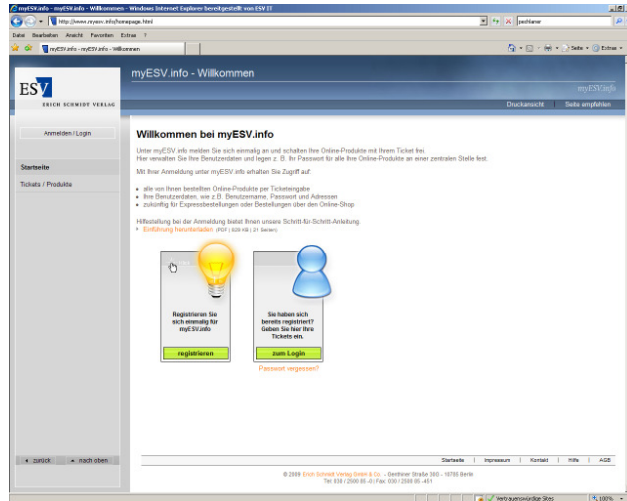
myESV.info - myESV.info - Willkommen - Windows Internet Explorer bereitgestellt von ESV IT

http://www.myesv.info/homepage.html

Datei Bearbeiten Ansicht Favoriten Extras ?

myESV.info - myESV.info - Willkommen

Seite Extras

ESV
ERICH SCHMIDT VERLAG

myESV.info - Willkommen

myESV.info

Druckansicht | Seite empfehlen

Anmelden / Login

Startseite

Tickets / Produkte

Willkommen bei myESV.info

Unter myESV.info melden Sie sich einmalig an und schalten Ihre Online-Produkte mit Ihrem Ticket frei. Hier verwalten Sie Ihre Benutzerdaten und legen z. B. Ihr Passwort für alle Ihre Online-Produkte an einer zentralen Stelle fest.

Mit Ihrer Anmeldung unter myESV.info erhalten Sie Zugriff auf:

alle von Ihnen bestellten Online-Produkte per Ticketeingabe
Ihre Benutzerdaten, wie z.B. Benutzername, Passwort und Adressen
zukünftig für Expressbestellungen oder Bestellungen über den Online-Shop

Hilfestellung bei der Anmeldung bietet Ihnen unsere Schritt-für-Schritt-Anleitung.
Einführung herunterladen (PDF | 828 KB | 21 Seiten)

Registrieren Sie sich einmalig für myESV.info

registrieren

Sie haben sich bereits registriert? Geben Sie hier Ihre Tickets ein.

zum Login

Passwort vergessen?

zurück | nach oben

Startseite | Impressum | Kontakt | Hilfe | AGB

© 2009 Erich Schmidt Verlag GmbH & Co. - Genthiner Straße 30G - 10785 Berlin
Tel: 030 / 2500 85 -0 | Fax: 030 / 2500 85 -401

Vertrauenswürdige Sites

100%